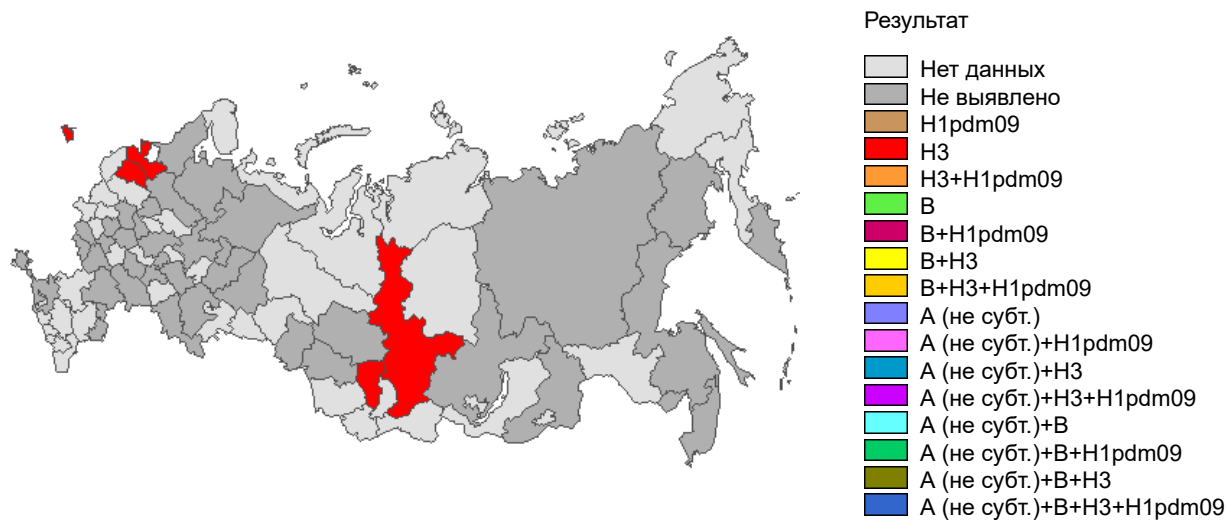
Результат

Нет данных
Не выявлено
H1pdm09
H3
H3+H1pdm09
B
B+H1pdm09
B+H3
B+H3+H1pdm09
A (не субт.)
A (не субт.)+H1pdm09
A (не субт.)+H3
A (не субт.)+H3+H1pdm09
A (не субт.)+B
A (не субт.)+B+H1pdm09
A (не субт.)+B+H3
A (не субт.)+B+H3+H1pdm09